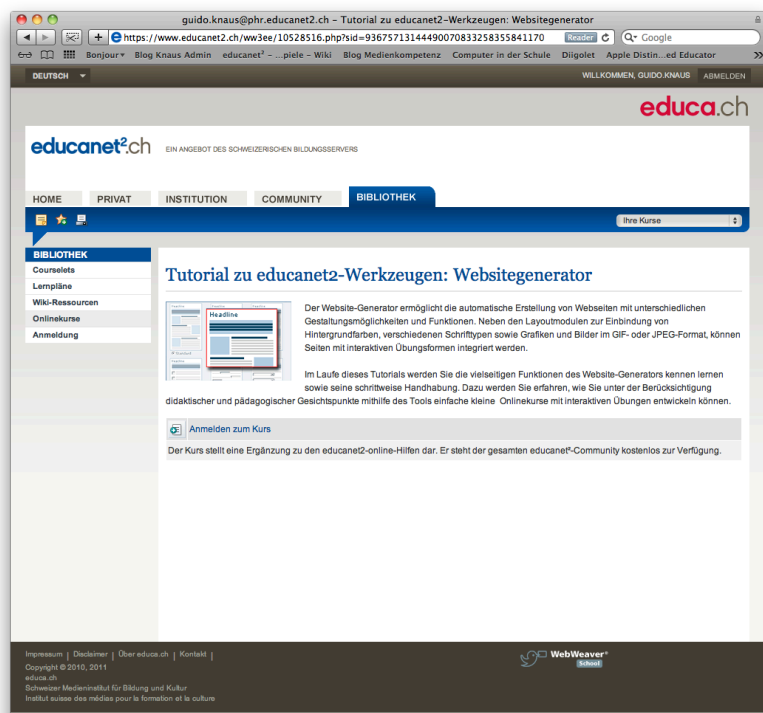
guido.knaus@phr.educanet2.ch – Tutorial zu educanet2-Werkzeugen: Websitegenerator

https://www.educanet2.ch/ww3ee/10528516.php?sid=936757131444900708332583558411 70 Reader Google

Bonjour▾ Blog Knaus Admin educanet² – ...piele – Wiki Blog Medienkompetenz Computer in der Schule Diigolet Apple Distin...ed Educator »

DEUTSCH ▾ WILLKOMMEN, GUIDO.KNAUS ABMELDEN

educa.ch

educanet².ch EIN ANGEBOT DES SCHWEIZERISCHEN BILDUNGSSERVERS

HOME PRIVAT INSTITUTION COMMUNITY BIBLIOTHEK

Ihre Kurse

BIBLIOTHEK
Courselets
Lernpläne
Wiki-Ressourcen
Onlinekurse
Anmeldung

Tutorial zu educanet2-Werkzeugen: Websitegenerator

Headline

Der Website-Generator ermöglicht die automatische Erstellung von Webseiten mit unterschiedlichen Gestaltungsmöglichkeiten und Funktionen. Neben den Layoutmodulen zur Einbindung von Hintergrundfarben, verschiedenen Schrifttypen sowie Grafiken und Bilder im GIF- oder JPEG-Format, können Seiten mit interaktiven Übungsformen integriert werden.

Im Laufe dieses Tutorials werden Sie die vielseitigen Funktionen des Website-Generators kennen lernen sowie seine schrittweise Handhabung. Dazu werden Sie erfahren, wie Sie unter der Berücksichtigung didaktischer und pädagogischer Gesichtspunkte mithilfe des Tools einfache kleine Onlinekurse mit interaktiven Übungen entwickeln können.

Anmelden zum Kurs

Der Kurs stellt eine Ergänzung zu den educanet2-online-Hilfen dar. Er steht der gesamten educanet²-Community kostenlos zur Verfügung.

Impressum | Disclaimer | Über educa.ch | Kontakt |
Copyright © 2010, 2011
educa.ch
Schweizer Medieninstitut für Bildung und Kultur
Institut suisse des médias pour la formation et la culture

WebWeaver® School